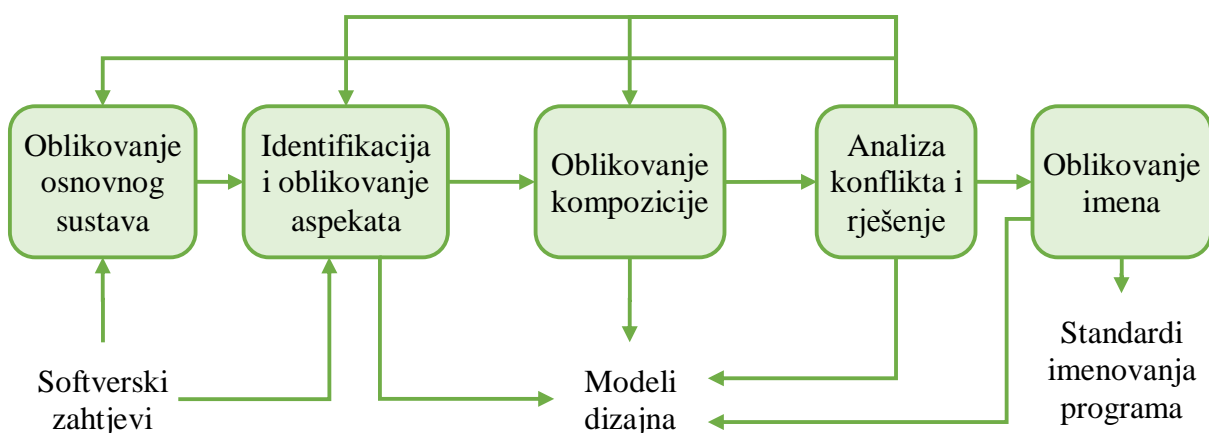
Oblikovanje osnovnog sustava

Identifikacija i oblikovanje aspekata

Oblikovanje kompozicije

Analiza konflikta i rješenje

Oblikovanje imena

Softverski zahtjevi

Modeli dizajna

Standardi imenovanja programa